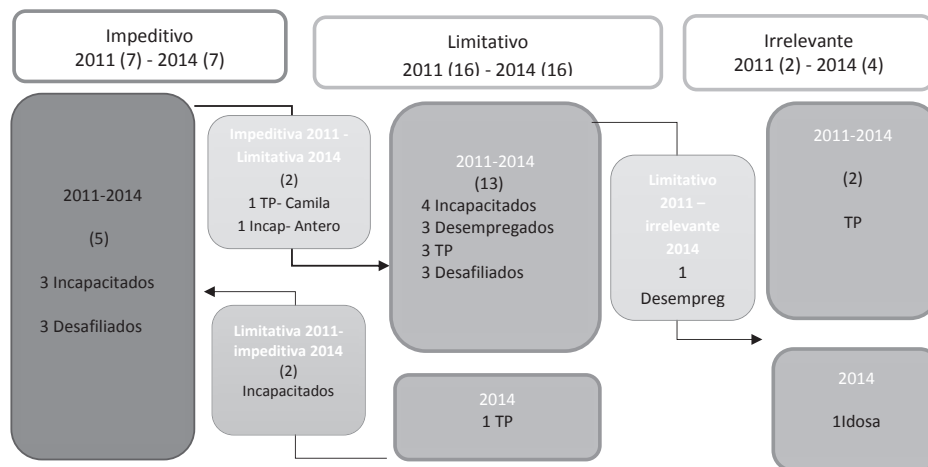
Impeditivo
2011 (7) - 2014 (7)

Limitativo
2011 (16) - 2014 (16)

Irrelevante
2011 (2) - 2014 (4)

2011-2014

(5)

3 Incapacitados

3 Desafiliados

Impeditiva 2011 - Limitativa 2014
(2)
1 TP- Camila
1 Incap- Antero

Limitativa 2011- impeditiva 2014
(2)
Incapacitados

2011-2014
(13)
4 Incapacitados
3 Desempregados
3 TP
3 Desafiliados

2014
1 TP

Limitativo 2011 – irrelevante 2014
1
Desempreg

2011-2014

(2)

TP

2014

1Idosa